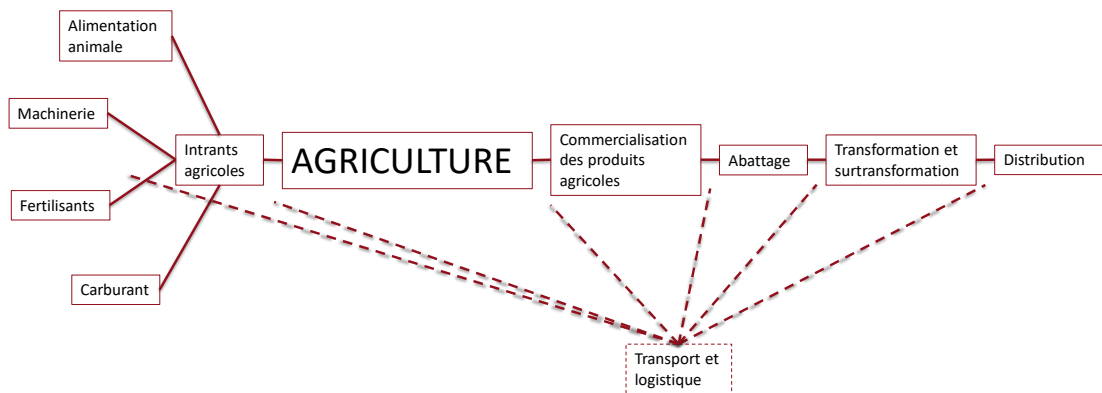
Alimentation animale

Machinerie

Fertilisants

Carburant

Intrants agricoles

AGRICULTURE

Commercialisation des produits agricoles

Abattage

Transformation et surtransformation

Distribution

Transport et logistique